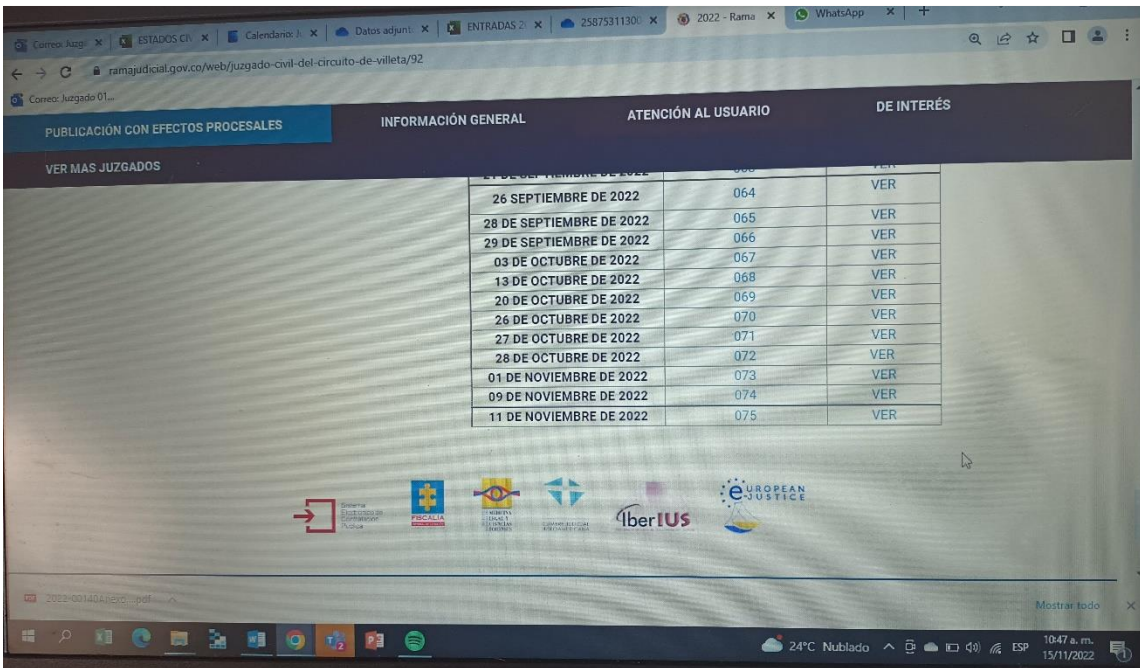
Correo: Juzga ✕ | ESTADOS CIV ✕ | Calendario: ✕ | Datos adjunt ✕ | ENTRADAS 2( ✕ | 25875311300 ✕ | 2022 - Rama ✕ | WhatsApp ✕ | +

ramajudicial.gov.co/web/juzgado-civil-del-circuito-de-villeta/92

Correo: Juzgado 01...

PUBLICACIÓN CON EFECTOS PROCESALES

INFORMACIÓN GENERAL

ATENCIÓN AL USUARIO

DE INTERÉS

VER MAS JUZGADOS

| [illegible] | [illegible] | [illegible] |
|---|---|---|
| 26 SEPTIEMBRE DE 2022 | 064 | VER |
| 28 DE SEPTIEMBRE DE 2022 | 065 | VER |
| 29 DE SEPTIEMBRE DE 2022 | 066 | VER |
| 03 DE OCTUBRE DE 2022 | 067 | VER |
| 13 DE OCTUBRE DE 2022 | 068 | VER |
| 20 DE OCTUBRE DE 2022 | 069 | VER |
| 26 DE OCTUBRE DE 2022 | 070 | VER |
| 27 DE OCTUBRE DE 2022 | 071 | VER |
| 28 DE OCTUBRE DE 2022 | 072 | VER |
| 01 DE NOVIEMBRE DE 2022 | 073 | VER |
| 09 DE NOVIEMBRE DE 2022 | 074 | VER |
| 11 DE NOVIEMBRE DE 2022 | 075 | VER |

Sistema Electrónico de Contratación Pública

FISCALÍA

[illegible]

IberIUS

e-EUROPEAN JUSTICE

2022-00140Anexo....pdf

Mostrar todo

24°C Nublado ESP 10:47 a. m. 15/11/2022